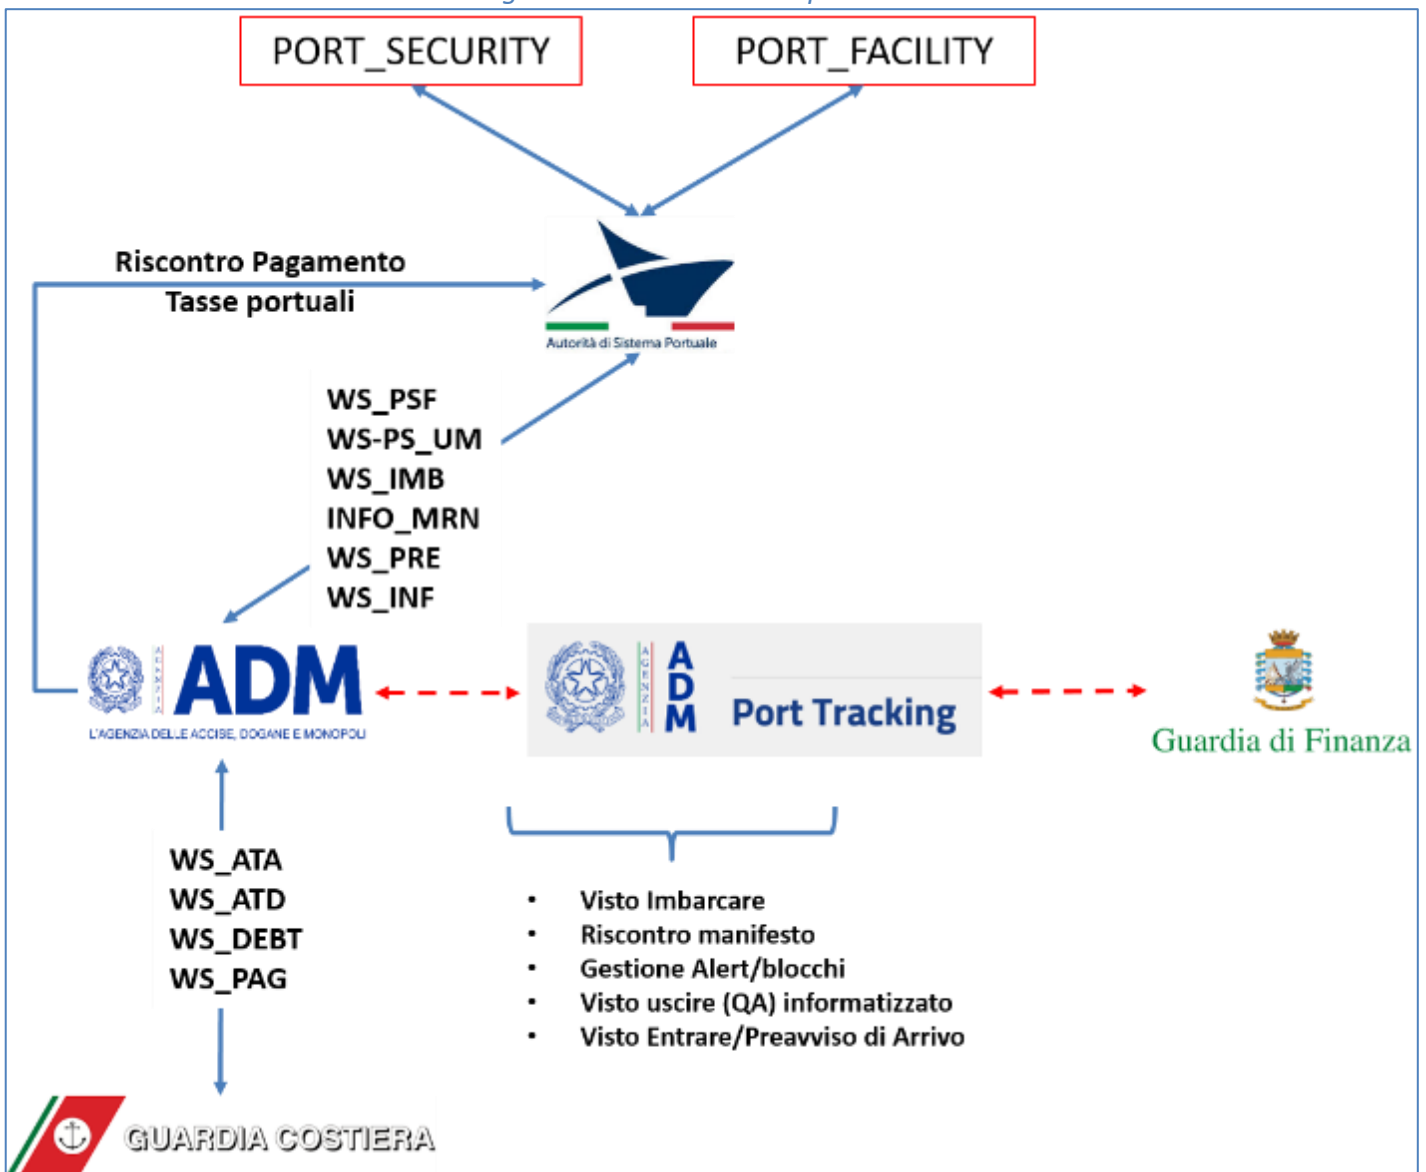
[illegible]

PORT_SECURITY

PORT_FACILITY

Riscontro Pagamento
Tasse portuali

Autorità di Sistema Portuale

WS_PSF
WS-PS_UM
WS_IMB
INFO_MRN
WS_PRE
WS_INF

AGENZIA
ADM
L'AGENZIA DELLE ACCISE, DOGANE E MONOPOLI

AGENZIA
ADM
Port Tracking

Guardia di Finanza

WS_ATA
WS_ATD
WS_DEBT
WS_PAG

• Visto Imbarcare
• Riscontro manifesto
• Gestione Alert/blocchi
• Visto uscire (QA) informatizzato
• Visto Entrare/Preavviso di Arrivo

GUARDIA COSTIERA